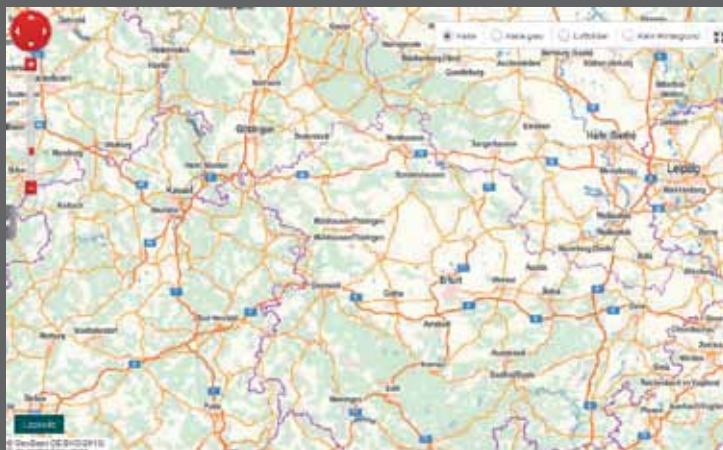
Karte
Karte grau
Luftbild
Kein Hintergrund
Göttingen
Kassel
Nordhausen
Sondershausen
Sangerhausen
Halle (Saale)
Leipzig
Mühlhausen/Thüringen
Gotha
Erfurt
Weimar
Eisenach
Bad Hersfeld
Arnstadt
Merseburg
Naumburg (Saale)
Quedlinburg
Legende
© GeoBasis-DE/BKG (2013)